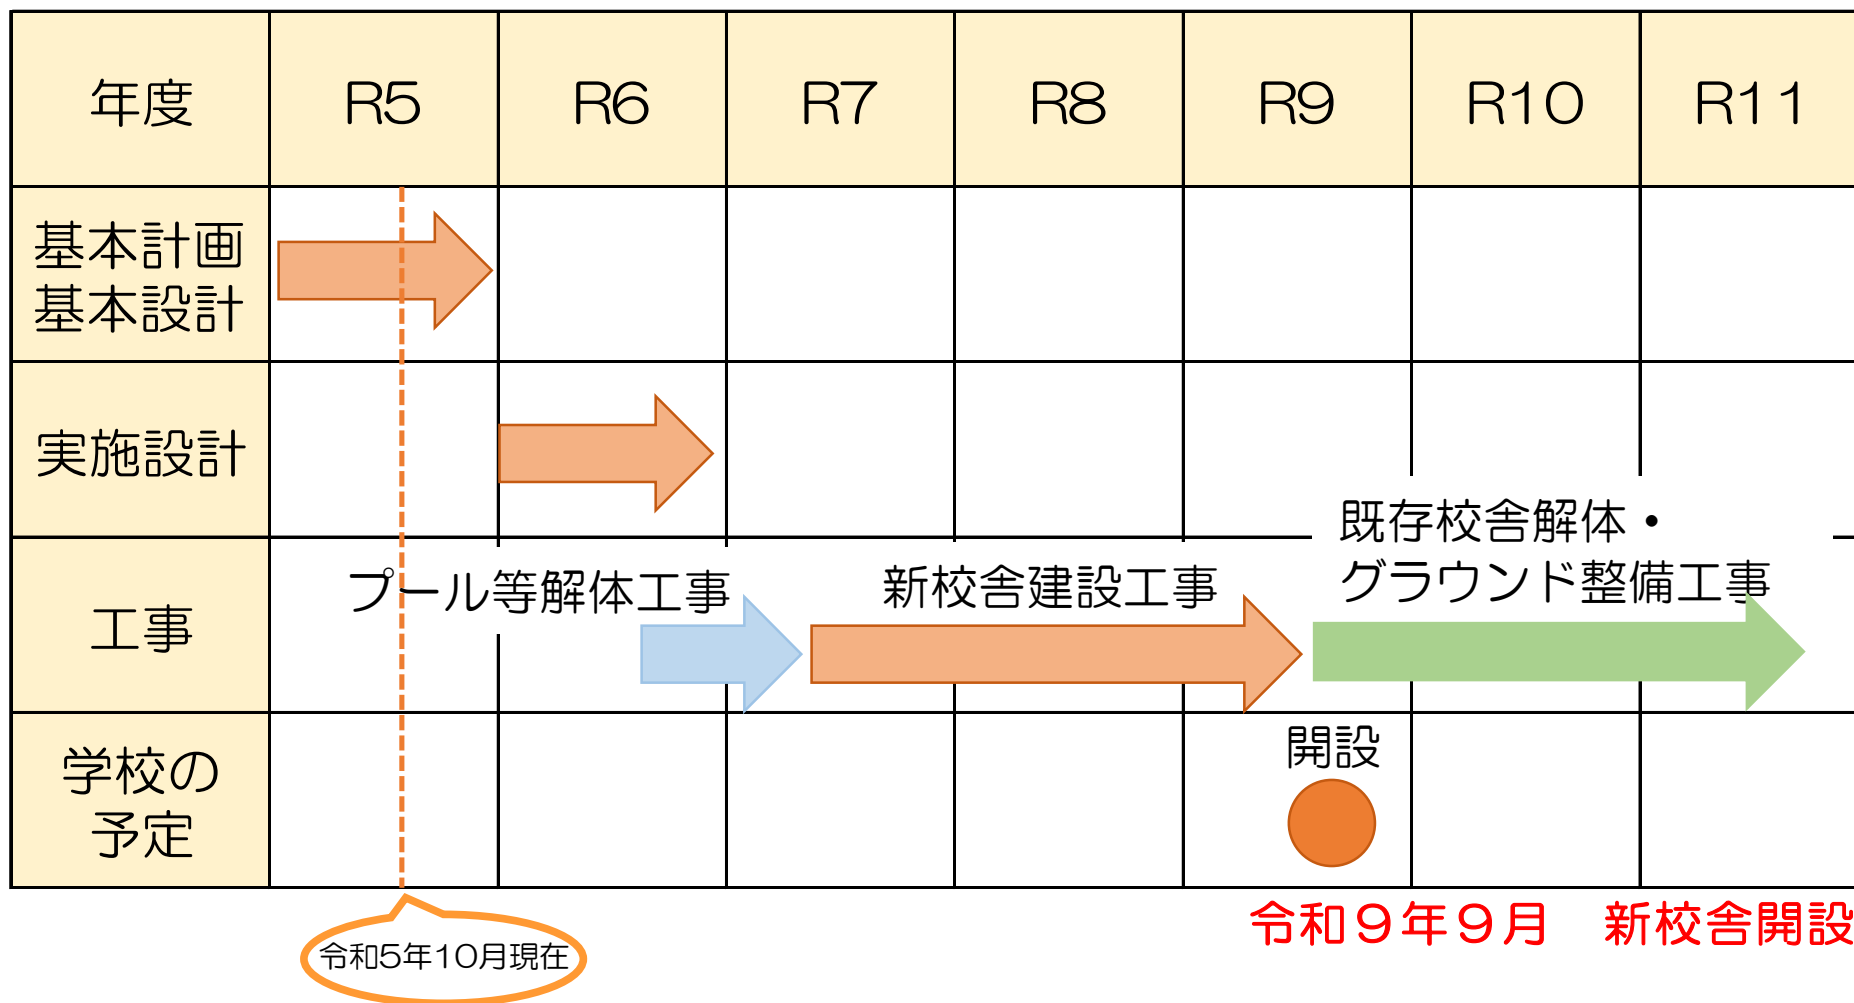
| 年度 | R5 | R6 | R7 | R8 | R9 | R10 | R11 |
|---|---|---|---|---|---|---|---|
| 基本計画 基本設計 | | | | | | | |
| 実施設計 | | | | | | | |
| 工事 | プール等解体工事 | | 新校舎建設工事 | | 既存校舎解体・グラウンド整備工事 | | |
| 学校の予定 | | | | | 開設 | | |

令和5年10月現在

令和９年９月　新校舎開設